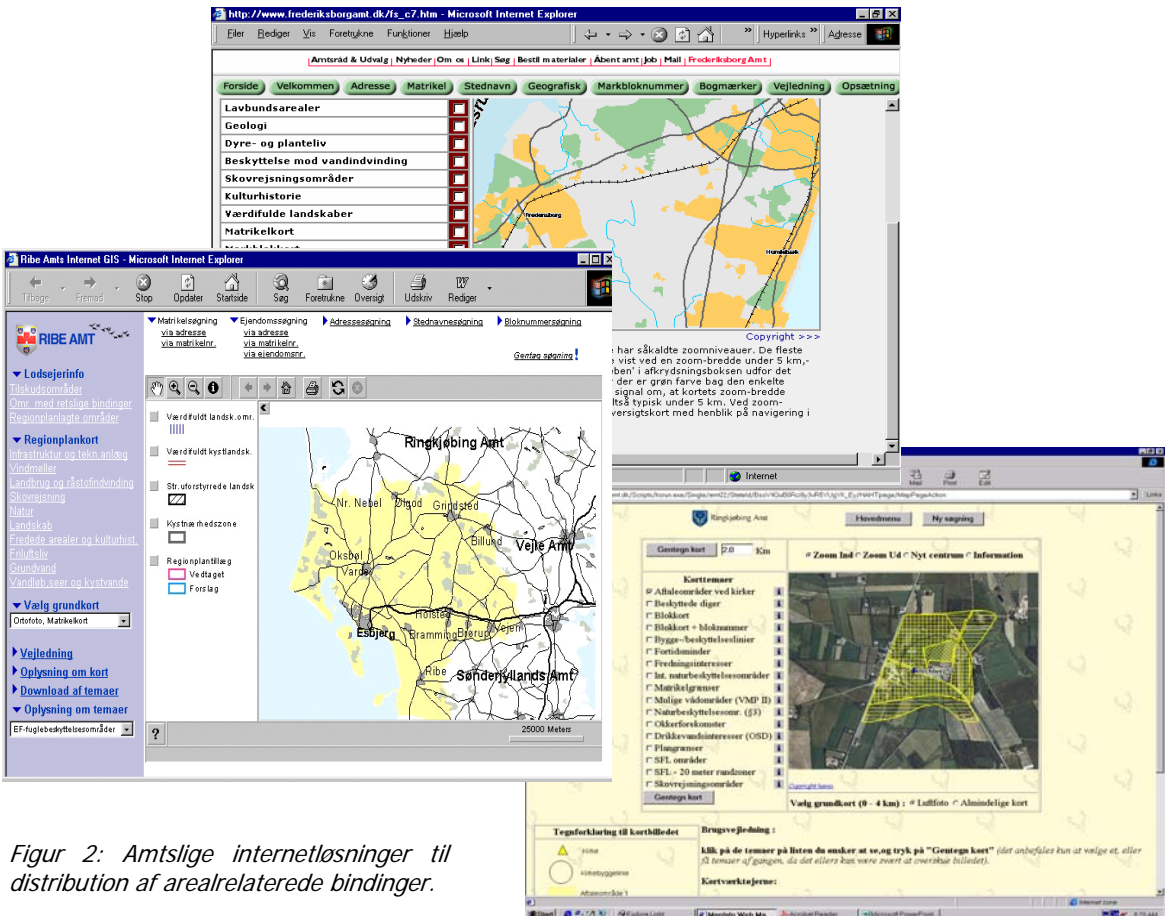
http://www.frederiksborgamt.dk/fs_c7.htm - Microsoft Internet Explorer

Filer Rediger Vis Foretrukne Funktioner Hjælp

Hyperlinks Adresse

Amtsråd & Udvalg | Nyheder | Om os | Link | Søg | Bestil materialer | Åbent amt | Job | Mail | Frederiksborg Amt

Forside Velkommen Adresse Matrikel Stednavn Geografisk Markbloknummer Bogmærker Vejledning Opsætning

Lavbundsarealer
Geologi
Dyre- og planteliv
Beskyttelse mod vandindvinding
Skovrejsningsområder
Kulturhistorie
Værdifulde landskaber
Matrikelkort

Frederiksborg
Humlebæk

Copyright >>>

e har såkaldte zoomniveauer. De fleste e vist ved en zoom-bredde under 5 km,- ben' i afkrydsningsboksen udfor det der er grøn farve bag den enkelte signal om, at kortets zoom-bredde ltså typisk under 5 km. Ved zoom- versigtskort med henblik på navigering i

Internet

Ribe Amts Internet GIS - Microsoft Internet Explorer

Tilbage Fremad Stop Opdater Startside Søg Foretrukne Oversigt Udskriv Rediger

RIBE AMT

Matrikelsøgning via adresse via matrikelnr.
Ejendomssøgning via adresse via matrikelnr. via ejendomsnr.
Adressesøgning
Stednavnesøgning
Bloknummersøgning

Gentag søgning

Lodsejerinfo
Tilskudsområder
Omr. med retslige bindinger
Regionplanlagte områder

Regionplankort
Infrastruktur og tekn.anlæg
Vindmøller
Landbrug og råstofindvinding
Skovrejsning
Natur
Landskab
Fredede arealer og kulturhist.
Friluftsliv
Grundvand
Vandløb,søer og kystvande

Vælg grundkort
Ortofoto, Matrikelkort

Vejledning
Oplysning om kort
Download af temaer
Oplysning om temaer
EF-fuglebeskyttelsesområder

Værdifuldt landsk.omr.
Værdifuldt kystlandsk.
Str.uforstyrrede landsk
Kystnærhedszone
Regionplantillæg
Vedtaget
Forslag

Ringkjøbing Amt
Nr. Nebel
Grindsted
Billund
Vejle Amt
Oksbøl
Varde
Holsted
Esbjerg
Bramming
Vejen
Ribe
Sønderjyllands Amt

25000 Meters

Ringkjøbing Amt
Hovedmenu
Ny søgning

Gentegn kort 2,0 Km
Zoom Ind Zoom Ud Nyt centrum Information

Korttemaer
Aftaleområder ved kirker
Beskyttede diger
Blokkort
Blokkort + bloknummer
Bygge-/beskyttelseslinier
Fortidsminder
Fredningsinteresser
Int. naturbeskyttelsesområder
Matrikelgrænser
Mulige vådområder (VMP II)
Naturbeskyttelsesomr. (§3)
Okkerforekomster
Drikkevandsinteresser (OSD)
Plangrænser
SFL områder
SFL - 20 meter randzoner
Skovrejsningsområder
Gentegn kort

Vælg grundkort (0 - 4 km) : Luftfoto Almindelige kort

Tegnforklaring til kortbilledet

Brugsvejledning :

klik på de temaer på listen du ønsker at se,og tryk på "Gentegn kort" (det anbefales kun at vælge et, eller få temaer af gangen, da det ellers kan være svært at overskue billedet).

Kortværktøjerne:

Figur 2: Amtslige internetløsninger til distribution af arealrelaterede bindinger.